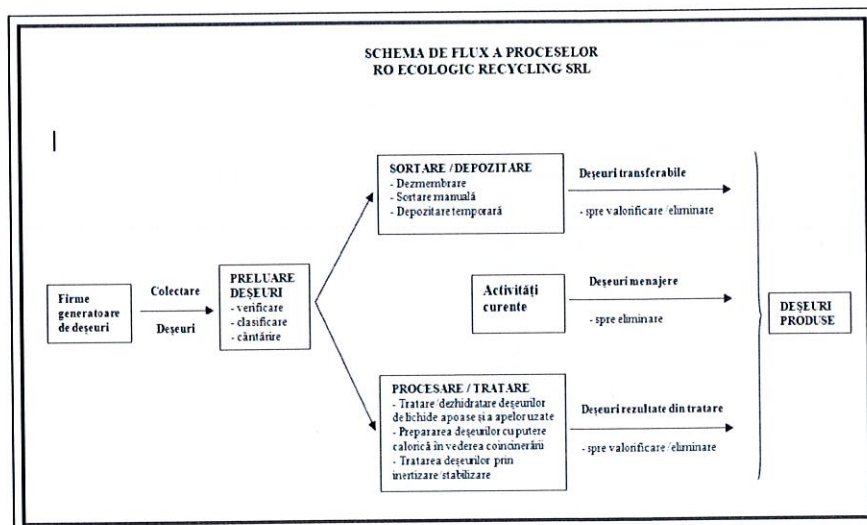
SCHEMA DE FLUX A PROCESELOR
RO ECOLOGIC RECYCLING SRL

Firme generatoare de deşeuri

Colectare

Deşeuri

PRELUARE DEŞEURI
- verificare
- clasificare
- cântărire

SORTARE / DEPOZITARE
- Dezmembrare
- Sortare manuală
- Depozitare temporară

Deşeuri transferabile

- spre valorificare /eliminare

Activităţi curente

Deşeuri menajere

- spre eliminare

PROCESARE / TRATARE
- Tratare/dezhidratare deşeurilor de lichide apoase şi a apelor uzate
- Prepararea deşeurilor cu putere calorică în vederea coincinerării
- Tratarea deşeurilor prin inertizare/stabilizare

Deşeuri rezultate din tratare

- spre valorificare /eliminare

DEŞEURI PRODUSE